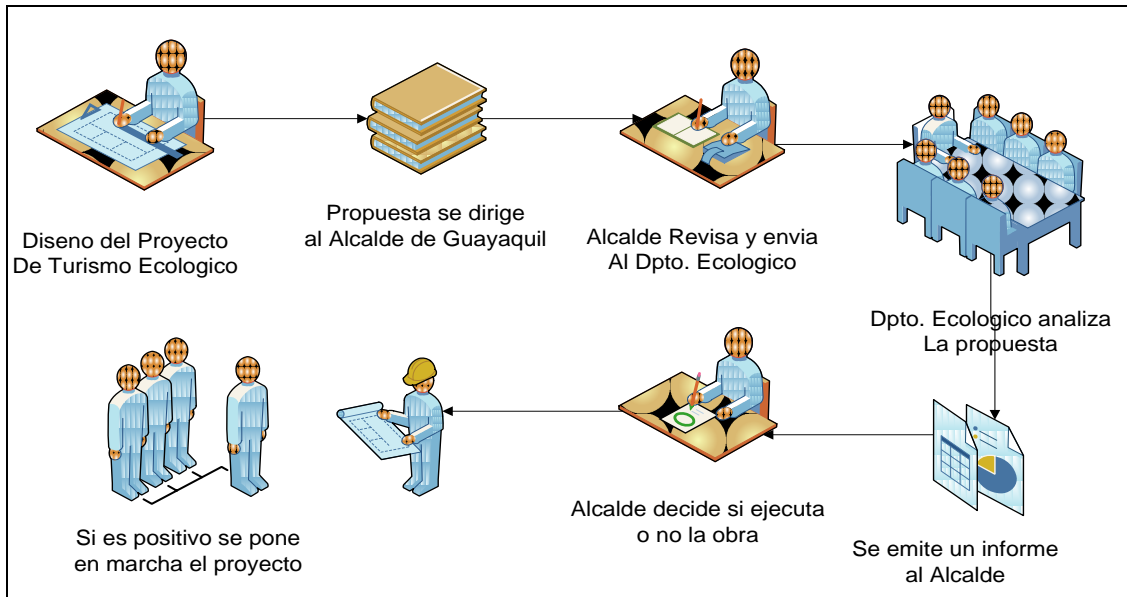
Diseno del Proyecto
De Turismo Ecologico

Propuesta se dirige
al Alcalde de Guayaquil

Alcalde Revisa y envia
Al Dpto. Ecologico

Dpto. Ecologico analiza
La propuesta

Se emite un informe
al Alcalde

Alcalde decide si ejecuta
o no la obra

Si es positivo se pone
en marcha el proyecto